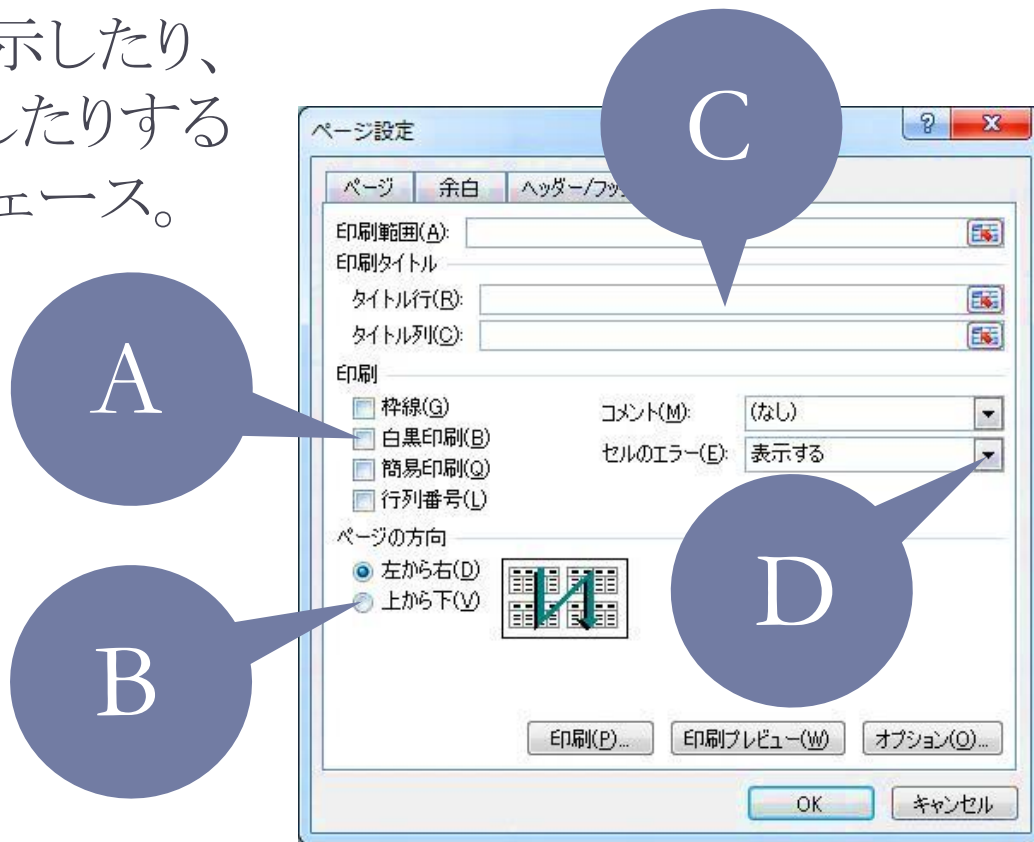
示したり、
したりする
ェース。

ページ設定

?
X

ページ
余白
ヘッダー/フッ

印刷範囲(A):
印刷タイトル
タイトル行(R):
タイトル列(C):
印刷
枠線(G)
白黒印刷(B)
簡易印刷(Q)
行列番号(L)
コメント(M):
(なし)
セルのエラー(E):
表示する
ページの方向
左から右(D)
上から下(V)

印刷(P)...
印刷プレビュー(W)
オプション(O)...
OK
キャンセル

A
B
C
D